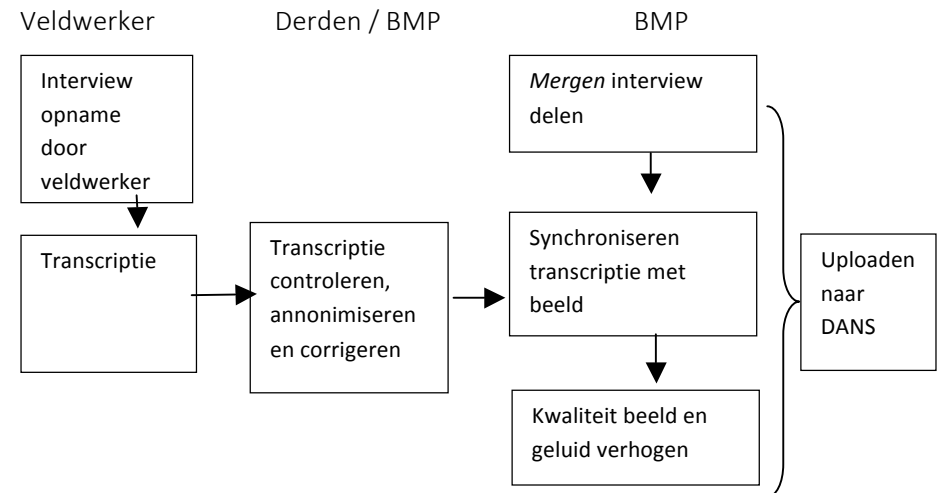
Veldwerker

Derden / BMP

BMP

Interview opname door veldwerker

Transcriptie

Transcriptie controleren, annonimiseren en corrigeren

*Mergen* interview delen

Synchroniseren transcriptie met beeld

Kwaliteit beeld en geluid verhogen

Uploaden naar DANS